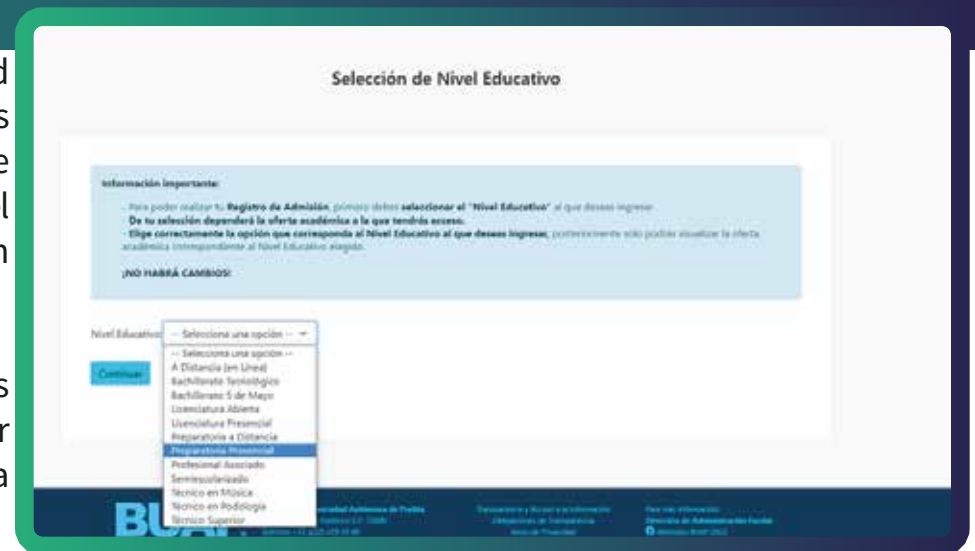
d
s
e
l
n

s
r
a

Selección de Nivel Educativo

Información importante:

- Para poder realizar tu Registro de Admisión, primero debes seleccionar el "Nivel Educativo" al que deseas ingresar.
- De tu selección dependerá la oferta académica a la que tendrás acceso.
- Elige correctamente la opción que corresponda al Nivel Educativo al que deseas ingresar, posteriormente solo podrás visualizar la oferta académica correspondiente al Nivel Educativo elegido.

¡NO HABRÁ CAMBIOS!

Nivel Educativo -- Selecciona una opción --

-- Selecciona una opción --
A Distancia (en Línea)
Bachillerato Tecnológico
Bachillerato 5 de Mayo
Licenciatura Abierta
Licenciatura Presencial
Preparatoria a Distancia
Preparatoria Presencial
Profesional Asociado
Semiescolarizado
Técnico en Música
Técnico en Podología
Técnico Superior

Continuar

BUAP

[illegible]sidad Autónoma de Puebla

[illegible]

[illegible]

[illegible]